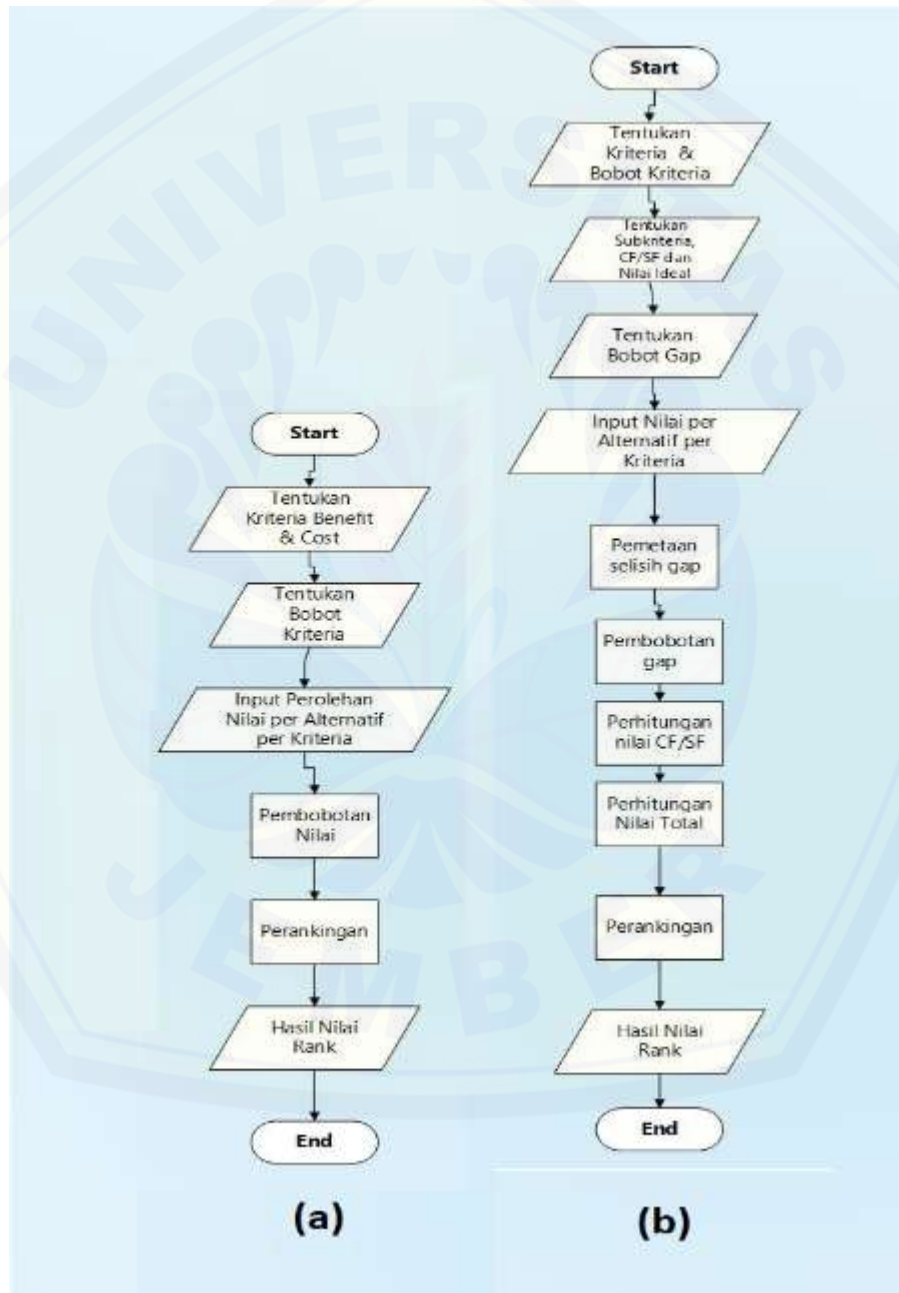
Start

Tentukan Kriteria Benefit & Cost

Tentukan Bobot Kriteria

Input Perolehan Nilai per Alternatif per Kriteria

Pembobotan Nilai

Perankingan

Hasil Nilai Rank

End

(a)

Start

Tentukan Kriteria & Bobot Kriteria

Tentukan Subkriteria, CF/SF dan Nilai Ideal

Tentukan Bobot Gap

Input Nilai per Alternatif per Kriteria

Pemetaan selisih gap

Pembobotan gap

Perhitungan nilai CF/SF

Perhitungan Nilai Total

Perankingan

Hasil Nilai Rank

End

(b)